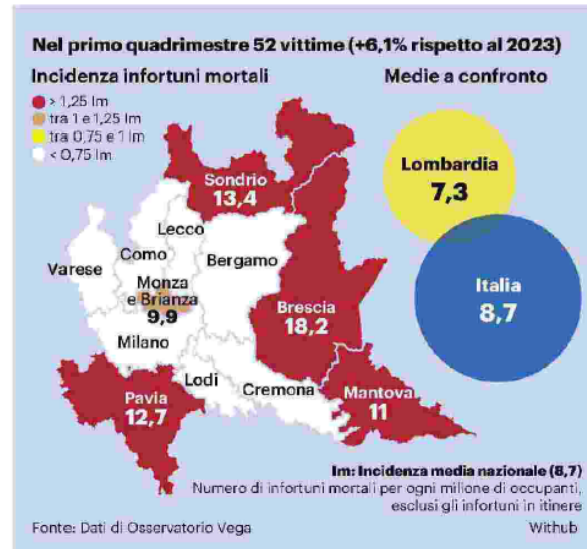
Nel primo quadrimestre 52 vittime (+6,1% rispetto al 2023)

Incidenza infortuni mortali

> 1,25 Im
tra 1 e 1,25 Im
tra 0,75 e 1 Im
< 0,75 Im

Medie a confronto

Lombardia
7,3

Italia
8,7

Sondrio
13,4

Lecco

Como

Varese

Bergamo

Monza e Brianza
9,9

Milano

Brescia
18,2

Lodi

Cremona

Mantova
11

Pavia
12,7

Im: Incidenza media nazionale (8,7)
Numero di infortuni mortali per ogni milione di occupanti, esclusi gli infortuni in itinere

Fonte: Dati di Osservatorio Vega

Withub